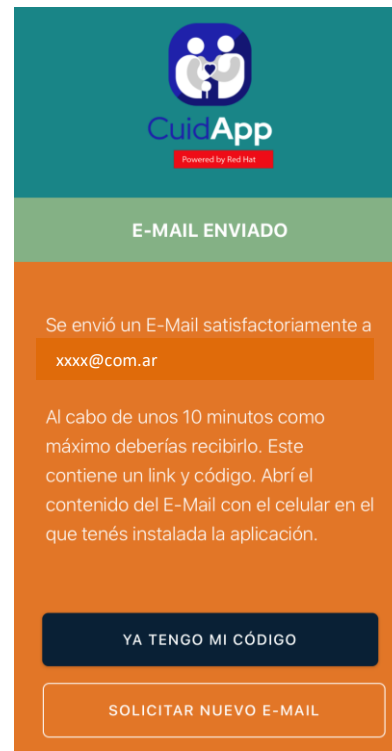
CuidApp
Powered by Red Hat

E-MAIL ENVIADO

Se envió un E-Mail satisfactoriamente a
xxxx@com.ar

Al cabo de unos 10 minutos como máximo deberías recibirlo. Este contiene un link y código. Abrí el contenido del E-Mail con el celular en el que tenés instalada la aplicación.

YA TENGO MI CÓDIGO

SOLICITAR NUEVO E-MAIL